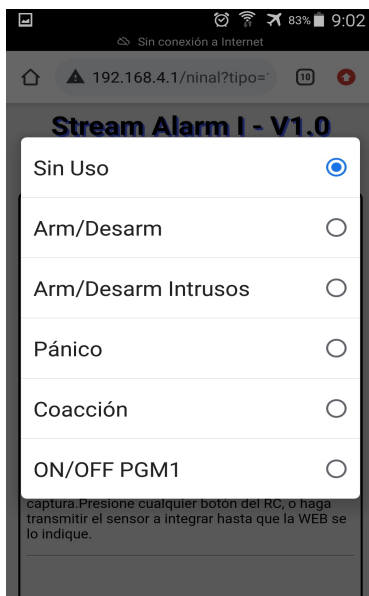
83% 9:02
Sin conexión a Internet
192.168.4.1/ninal?tipo=
10
Stream Alarm I - V1.0
Sin Uso
Arm/Desarm
Arm/Desarm Intrusos
Pánico
Coacción
ON/OFF PGM1
captura.Presione cualquier botón del RC, o haga transmitir el sensor a integrar hasta que la WEB se lo indique.